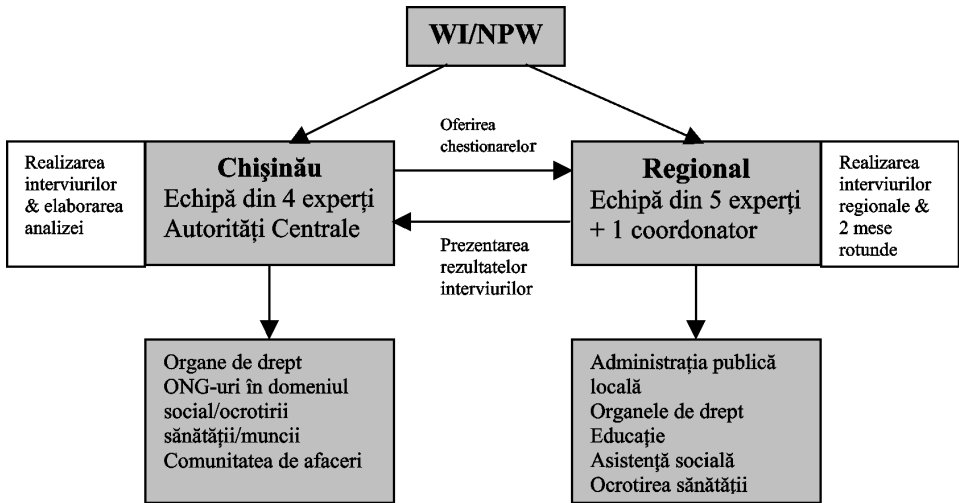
WI/NPW

Realizarea interviurilor & elaborarea analizei

Chişinău
Echipă din 4 experţi
Autorităţi Centrale

Oferirea chestionarelor

Prezentarea rezultatelor interviurilor

Regional
Echipă din 5 experţi
+ 1 coordonator

Realizarea interviurilor regionale & 2 mese rotunde

Organe de drept
ONG-uri în domeniul social/ocrotirii sănătăţii/muncii
Comunitatea de afaceri

Administraţia publică locală
Organele de drept
Educaţie
Asistenţă socială
Ocrotirea sănătăţii